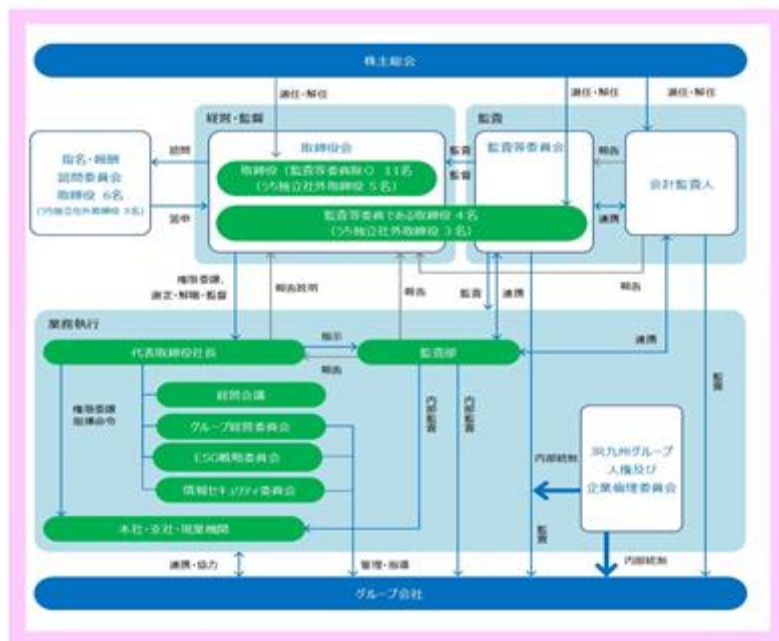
株主総会

選任・解任

経営・監督

取締役会

取締役（監査等委員除く）11名
（うち独立社外取締役 5名）

監査等委員である取締役 4名
（うち独立社外取締役 3名）

指名・報酬
諮問委員会
取締役 6名
（うち独立社外取締役 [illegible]名）

諮問

答申

監査

監査等委員会

監査

監査

選任・解任

選任・解任

会計監査人

報告

連携

権限委譲、
選定・解職・監督

報告説明

報告

監査

連携

報告

業務執行

代表取締役社長

指示

報告

監査部

連携

経営会議

グループ経営委員会

ESG戦略委員会

情報セキュリティ委員会

権限委譲
指揮命令

本社・支社・現業機関

内部監査

内部監査

内部統制

JR九州グループ
人権及び
企業倫理委員会

監査

監査

内部統制

連携・協力

管理・指導

グループ会社